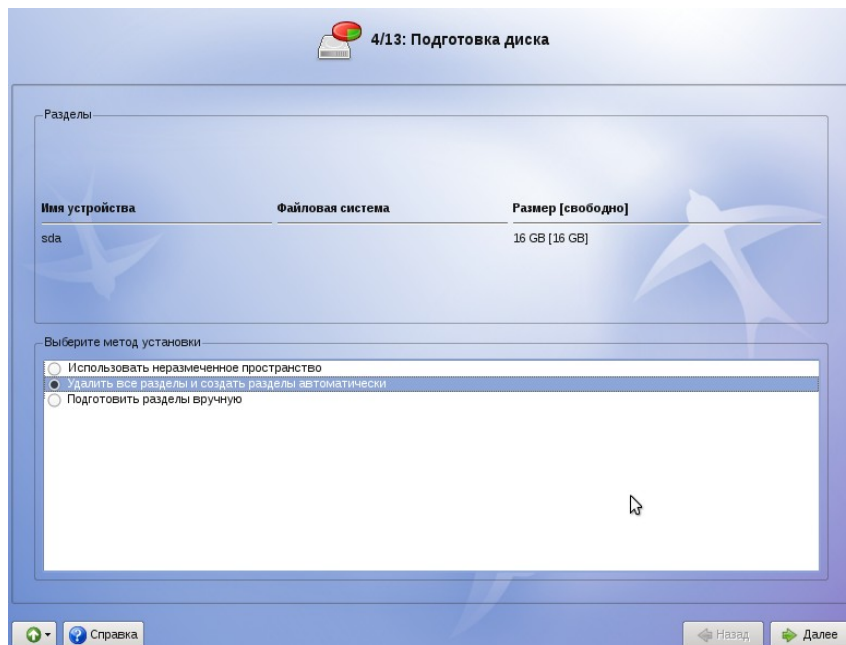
4/13: Подготовка диска

Разделы

| Имя устройства | Файловая система | Размер [свободно] |
|---|---|---|
| sda | | 16 GB [16 GB] |

Выберите метод установки

Использовать неразмеченное пространство
Удалить все разделы и создать разделы автоматически
Подготовить разделы вручную

Справка

Назад
Далее